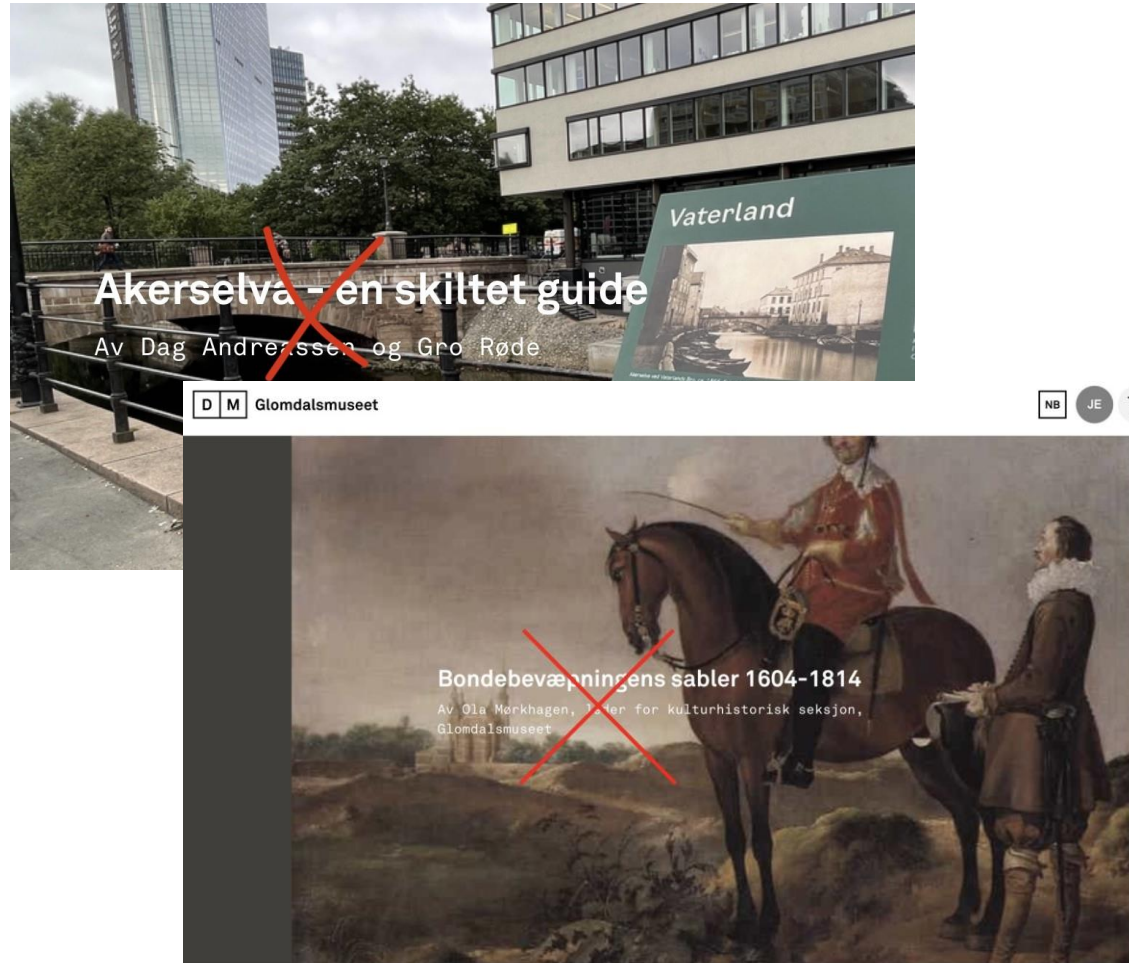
Vaterland

Akerselva – en skiltet guide

Av Dag Andreassen og Gro Røde

D M Glomdalsmuseet

NB JE

Bondebevæpningens sabler 1604-1814

Av Ola Mørkhagen, leder for kulturhistorisk seksjon, Glomdalsmuseet